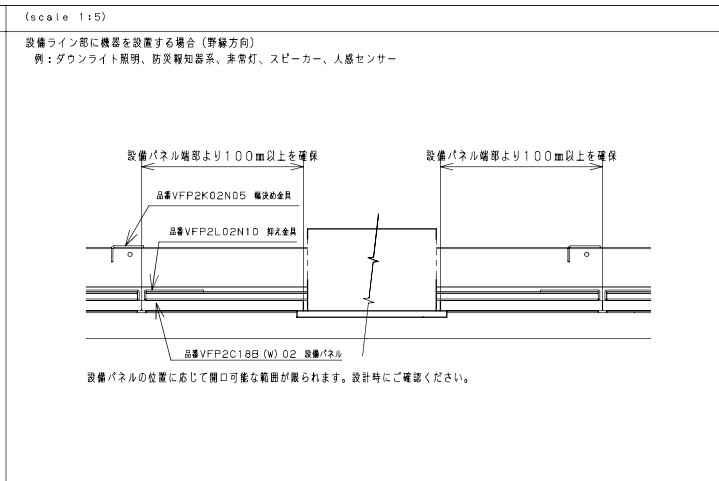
(scale 1:5)

設備ライン部に機器を設置する場合（野縁方向）
例：ダウンライト照明、防災報知器系、非常灯、スピーカー、人感センサー

設備パネル端部より１００mm以上を確保

設備パネル端部より１００mm以上を確保

品番VFP2K02N05 幅決め金具

品番VFP2L02N10 押え金具

品番VFP2C18B (W) 02 設備パネル

設備パネルの位置に応じて開口可能な範囲が限られます。設計時にご確認ください。